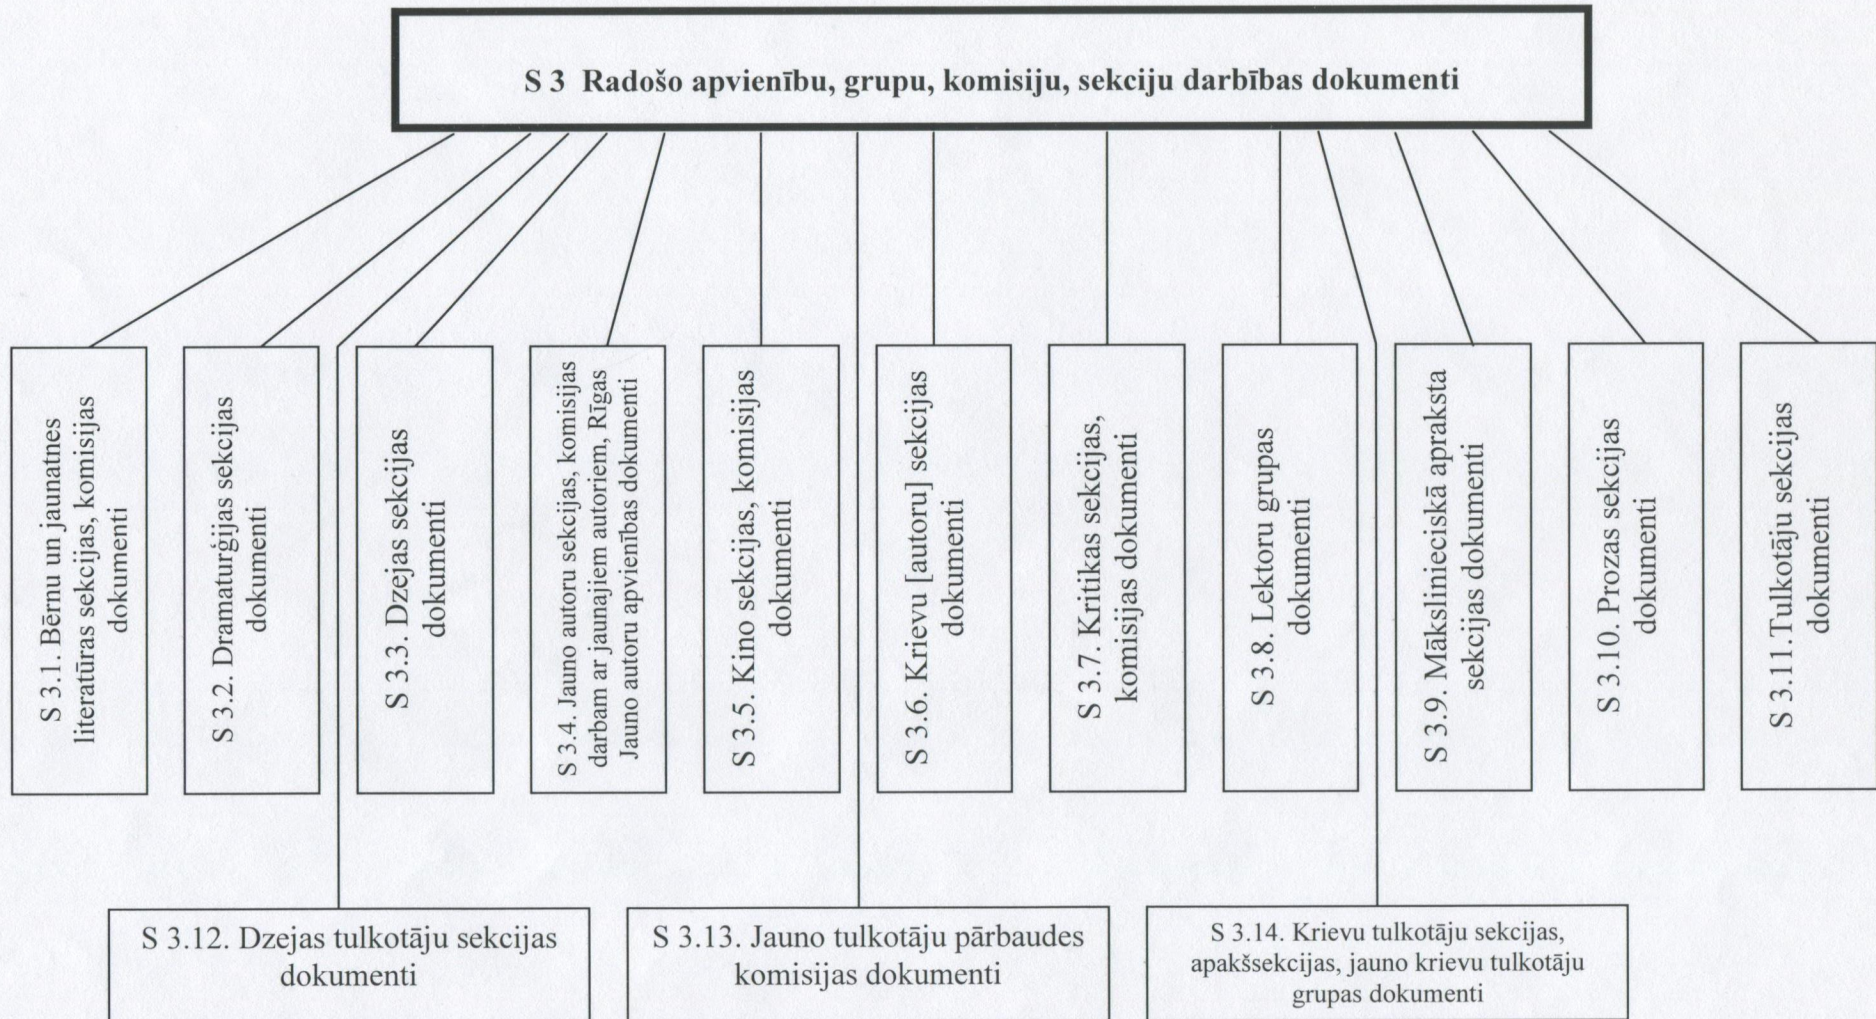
S 3 Radošo apvienību, grupu, komisiju, sekciju darbības dokumenti

S 3.1. Bērnu un jaunatnes literatūras sekcijas, komisijas dokumenti

S 3.2. Dramaturģijas sekcijas dokumenti

S 3.3. Dzejas sekcijas dokumenti

S 3.4. Jauno autoru sekcijas, komisijas darbam ar jaunajiem autoriem, Rīgas Jauno autoru apvienības dokumenti

S 3.5. Kino sekcijas, komisijas dokumenti

S 3.6. Krievu [autoru] sekcijas dokumenti

S 3.7. Kritikas sekcijas, komisijas dokumenti

S 3.8. Lektoru grupas dokumenti

S 3.9. Mākslinieciskā apraksta sekcijas dokumenti

S 3.10. Prozas sekcijas dokumenti

S 3.11.Tulkotāju sekcijas dokumenti

S 3.12. Dzejas tulkotāju sekcijas dokumenti

S 3.13. Jauno tulkotāju pārbaudes komisijas dokumenti

S 3.14. Krievu tulkotāju sekcijas, apakšsekcijas, jauno krievu tulkotāju grupas dokumenti